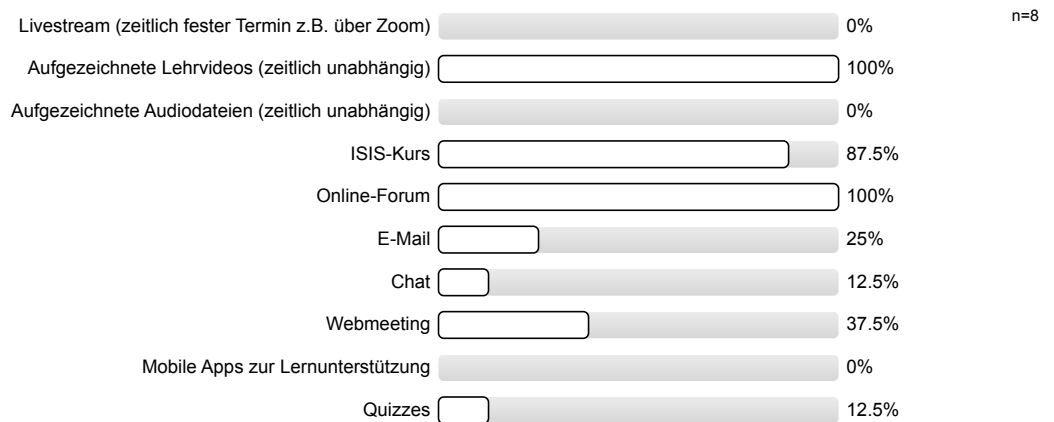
n=8

| | |
|---|---|
| Livestream (zeitlich fester Termin z.B. über Zoom) | 0% |
| Aufgezeichnete Lehrvideos (zeitlich unabhängig) | 100% |
| Aufgezeichnete Audiodateien (zeitlich unabhängig) | 0% |
| ISIS-Kurs | 87.5% |
| Online-Forum | 100% |
| E-Mail | 25% |
| Chat | 12.5% |
| Webmeeting | 37.5% |
| Mobile Apps zur Lernunterstützung | 0% |
| Quizzes | 12.5% |